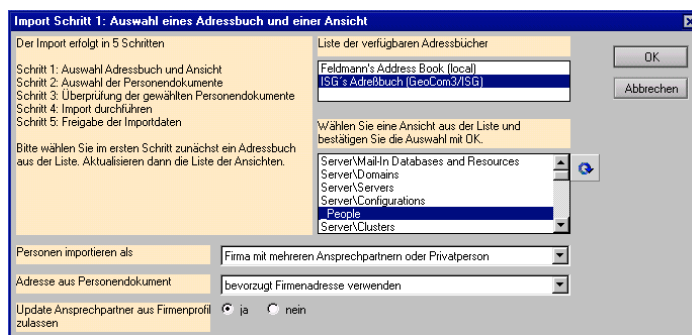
Import Schritt 1: Auswahl eines Adressbuch und einer Ansicht

Der Import erfolgt in 5 Schritten

Schritt 1: Auswahl Adressbuch und Ansicht
Schritt 2: Auswahl der Personendokumente
Schritt 3: Überprüfung der gewählten Personendokumente
Schritt 4: Import durchführen
Schritt 5: Freigabe der Importdaten

Bitte wählen Sie im ersten Schritt zunächst ein Adressbuch aus der Liste. Aktualisieren dann die Liste der Ansichten.

Liste der verfügbaren Adressbücher

Feldmann's Address Book (local)
ISG's Adreßbuch (GeoCom3/ISG)

Wählen Sie eine Ansicht aus der Liste und bestätigen Sie die Auswahl mit OK.

Server\Mail-In Databases and Resources
Server\Domains
Server\Servers
Server\Configurations
People
Server\Clusters

OK
Abbrechen

Personen importieren als
Firma mit mehreren Ansprechpartnern oder Privatperson

Adresse aus Personendokument
bevorzugt Firmenadresse verwenden

Update Ansprechpartner aus Firmenprofil zulassen
ja
nein